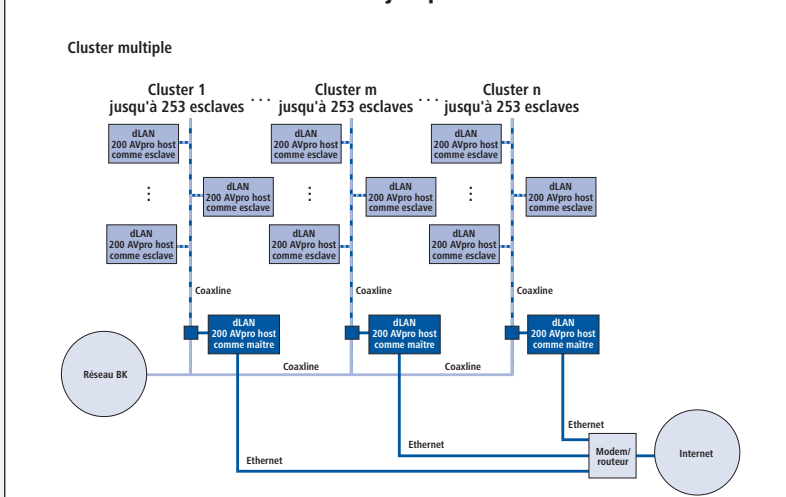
Cluster multiple

Cluster 1
jusqu'à 253 esclaves

. . .

Cluster m
jusqu'à 253 esclaves

. . .

Cluster n
jusqu'à 253 esclaves

dLAN
200 AVpro host
comme esclave

dLAN
200 AVpro host
comme esclave

dLAN
200 AVpro host
comme esclave

dLAN
200 AVpro host
comme esclave

dLAN
200 AVpro host
comme esclave

dLAN
200 AVpro host
comme esclave

dLAN
200 AVpro host
comme esclave

dLAN
200 AVpro host
comme esclave

dLAN
200 AVpro host
comme esclave

Coaxline

Coaxline

Coaxline

dLAN
200 AVpro host
comme maître

dLAN
200 AVpro host
comme maître

dLAN
200 AVpro host
comme maître

Réseau BK

Coaxline

Coaxline

Ethernet

Ethernet

Ethernet

Modem/
routeur

Internet